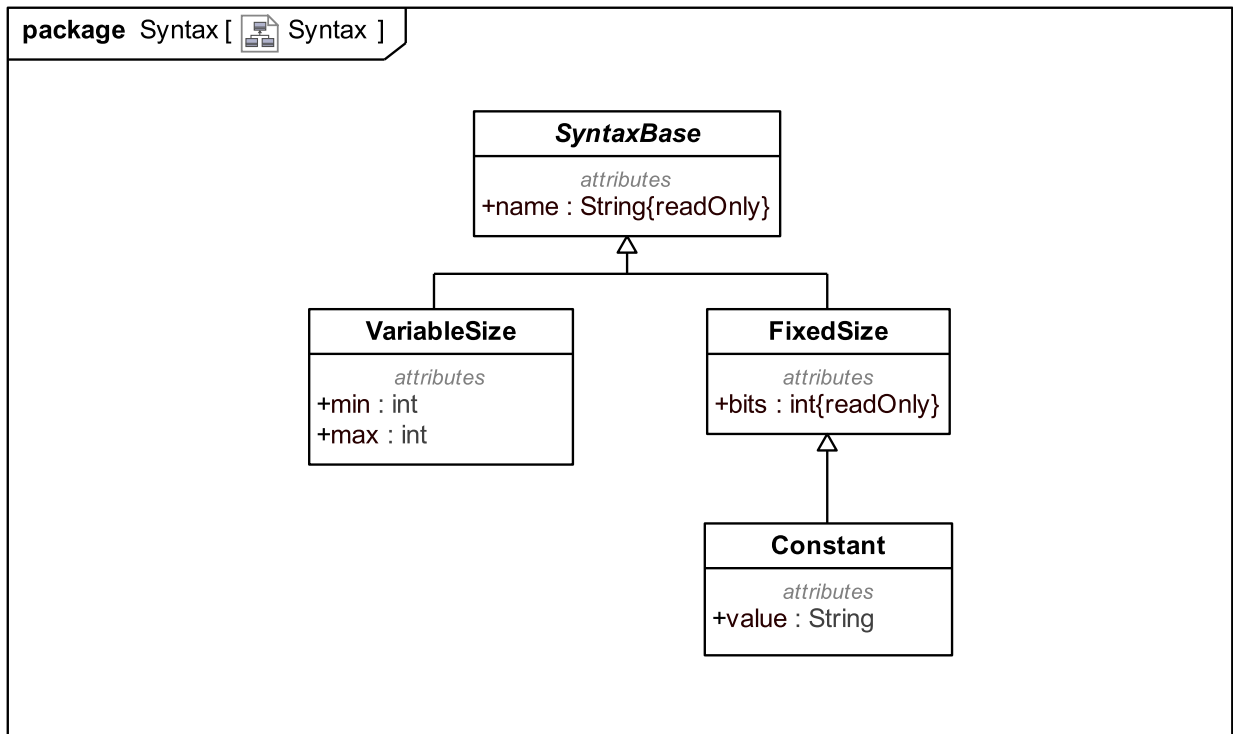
package Syntax [ Syntax ]

SyntaxBase
attributes
+name : String{readOnly}

VariableSize
attributes
+min : int
+max : int

FixedSize
attributes
+bits : int{readOnly}

Constant
attributes
+value : String